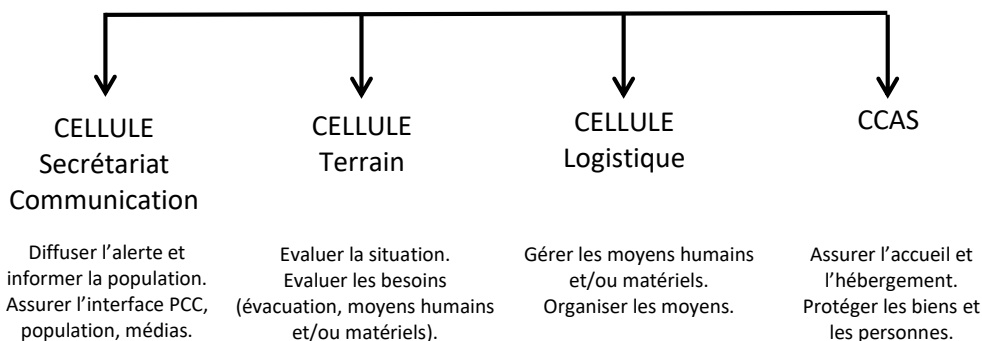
CELLULE
Secrétariat
Communication

Diffuser l'alerte et informer la population. Assurer l'interface PCC, population, médias.

CELLULE
Terrain

Evaluer la situation. Evaluer les besoins (évacuation, moyens humains et/ou matériels).

CELLULE
Logistique

Gérer les moyens humains et/ou matériels. Organiser les moyens.

CCAS

Assurer l'accueil et l'hébergement. Protéger les biens et les personnes.